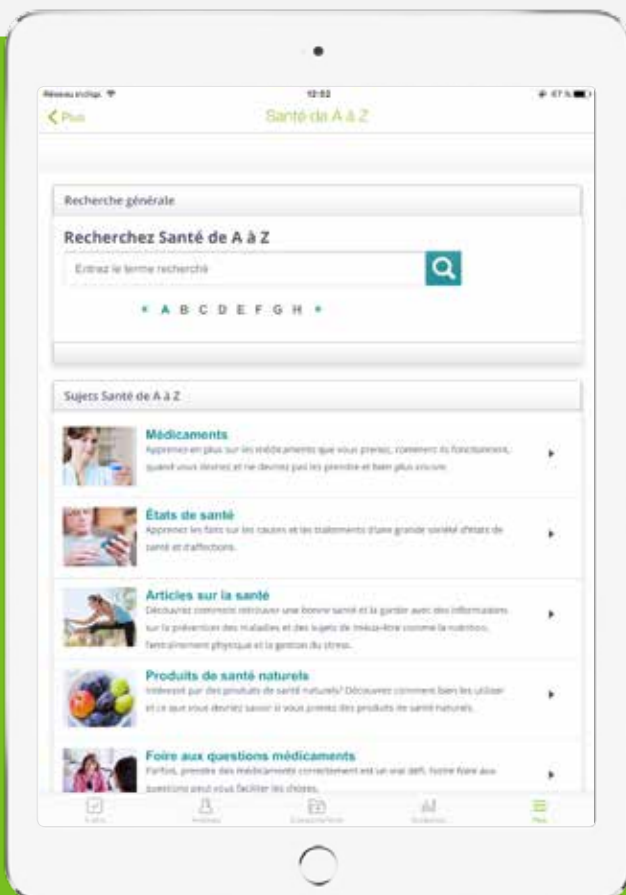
Réseau inchan. 12:02 67 %

< Plus Santé de A à Z

Recherche générale

Recherchez Santé de A à Z

Entrez le terme recherché

« A B C D E F G H »

Sujets Santé de A à Z

Médicaments
Apprenez-en plus sur les médicaments que vous prenez, comment ils fonctionnent, quand vous devriez et ne devriez pas les prendre et bien plus encore.

États de santé
Apprenez les faits sur les causes et les traitements d'une grande variété d'états de santé et d'affections.

Articles sur la santé
Découvrez comment retrouver une bonne santé et la garder avec des informations sur la prévention des maladies et des sujets de mieux-être comme la nutrition, l'entraînement physique et la gestion du stress.

Produits de santé naturels
Intéressé par des produits de santé naturels? Découvrez comment bien les utiliser et ce que vous devriez savoir si vous prenez des produits de santé naturels.

Foire aux questions médicaments
Parfois, prendre des médicaments correctement est un vrai défi. Notre foire aux questions peut vous faciliter les choses.

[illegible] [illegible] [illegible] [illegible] Plus